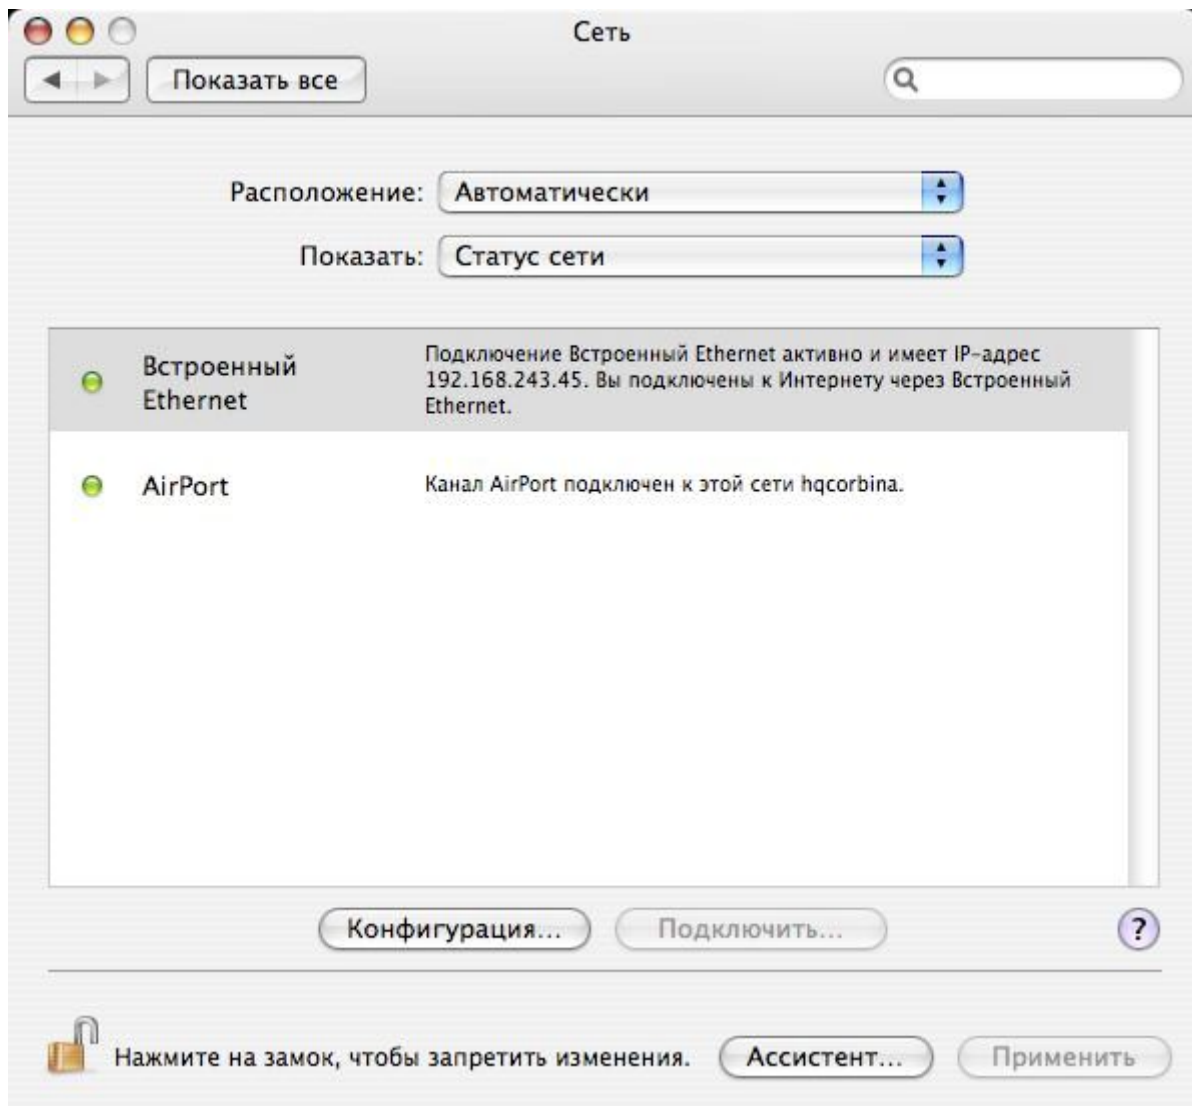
Сеть

Показать все

Расположение: Автоматически

Показать: Статус сети

| | |
|---|---|
| Встроенный Ethernet | Подключение Встроенный Ethernet активно и имеет IP-адрес 192.168.243.45. Вы подключены к Интернету через Встроенный Ethernet. |
| AirPort | Канал AirPort подключен к этой сети hqcorbina. |

Конфигурация... Подключить... ?

Нажмите на замок, чтобы запретить изменения. Ассистент... Применить